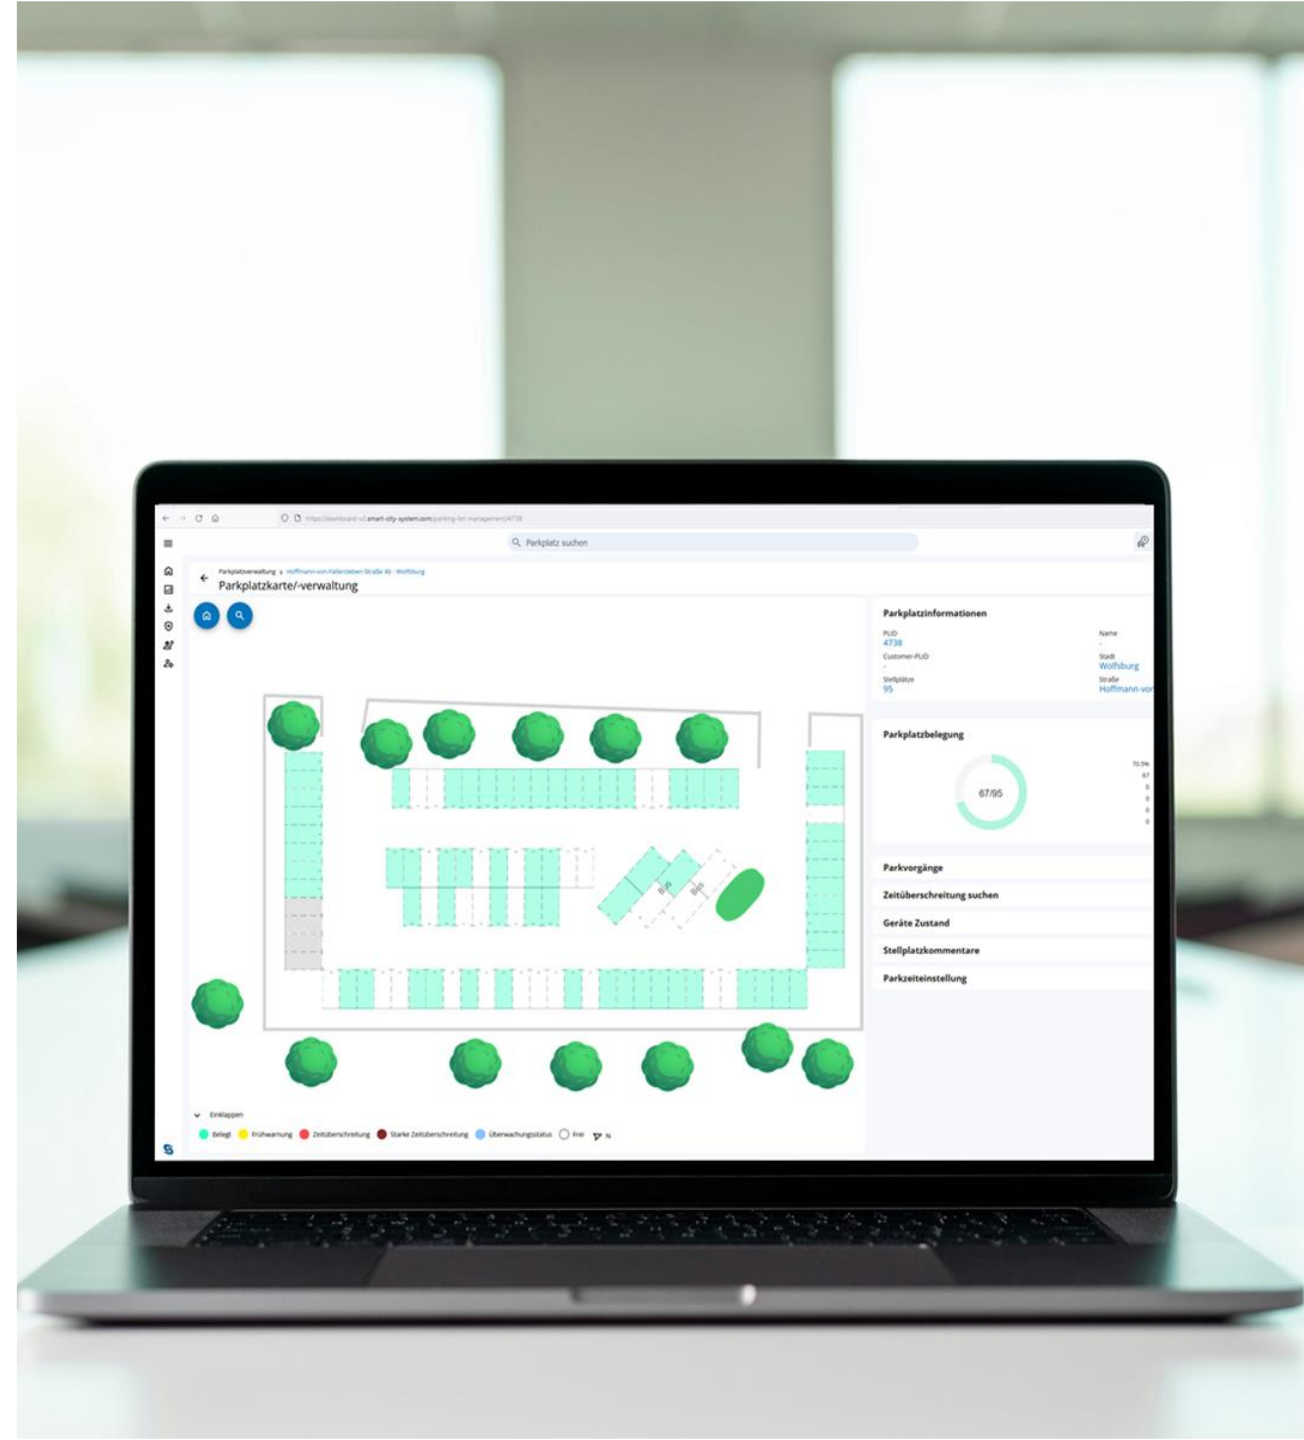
https://dashboard-v2.smart-city-system.com/parking-lot-management/4738

Parkplatz suchen

Parkplatzverwaltung > Hoffmann-von-Fallersleben-Straße 46 - Wolfsburg
Parkplatzkarte/-verwaltung

Parkplatzinformationen
PLID
4738
Customer-PLID
-
Stellplätze
95
Name
-
Stadt
Wolfsburg
Straße
Hoffmann-von

Parkplatzbelegung
67/95
70.5%
67
0
0
0
0

Parkvorgänge
Zeitüberschreitung suchen
Geräte Zustand
Stellplatzkommentare
Parkzeiteinstellung

Einklappen
Belegt Frühwarnung Zeitüberschreitung Starke Zeitüberschreitung Überwachungsstatus Frei N